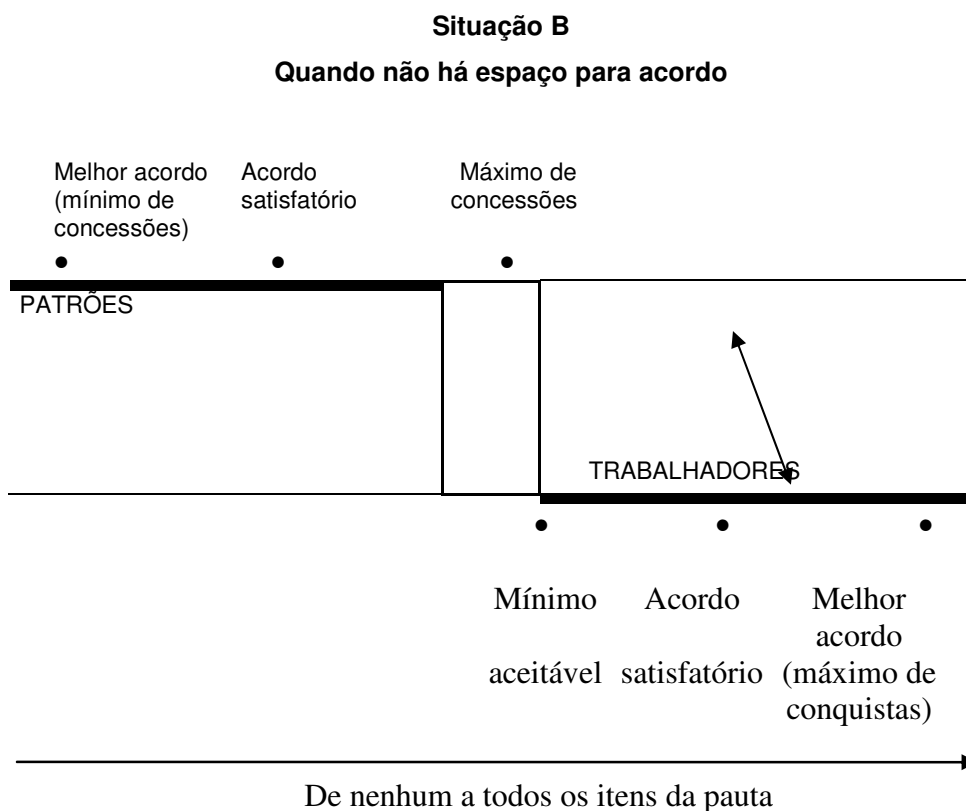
**Situação B**

**Quando não há espaço para acordo**

Melhor acordo (mínimo de concessões)

Acordo satisfatório

Máximo de concessões

PATRÕES

TRABALHADORES

Mínimo aceitável

Acordo satisfatório

Melhor acordo (máximo de conquistas)

De nenhum a todos os itens da pauta